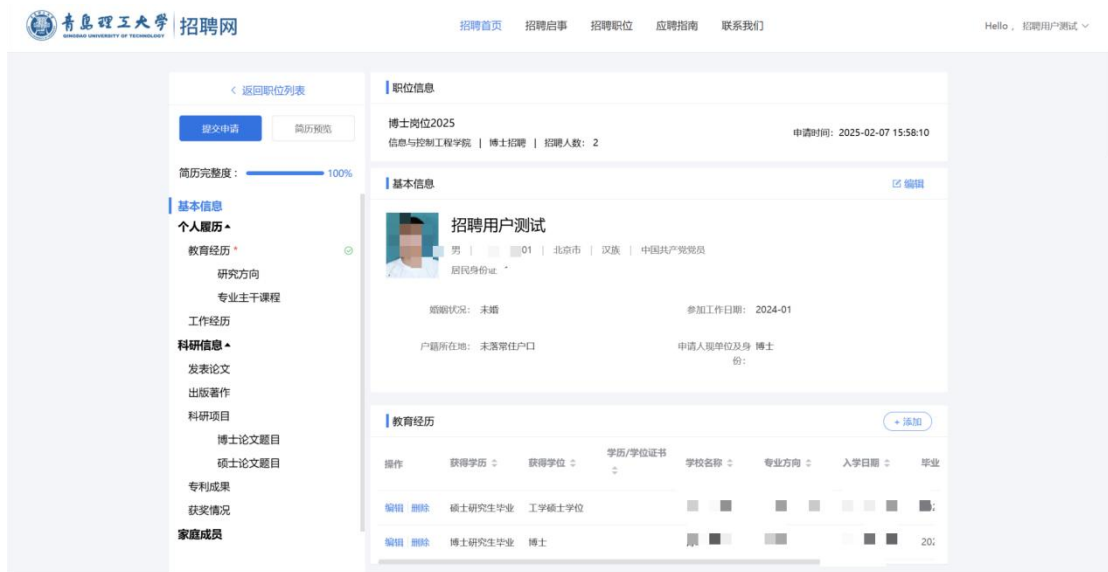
青岛理工大学 QINGDAO UNIVERSITY OF TECHNOLOGY | 招聘网

招聘首页 招聘启事 招聘职位 应聘指南 联系我们

Hello， 招聘用户测试

< 返回职位列表

提交申请 简历预览

简历完整度： 100%

基本信息
个人履历
教育经历 *
研究方向
专业主干课程
工作经历
科研信息
发表论文
出版著作
科研项目
博士论文题目
硕士论文题目
专利成果
获奖情况
家庭成员

职位信息

博士岗位2025
信息与控制工程学院 | 博士招聘 | 招聘人数：2

申请时间：2025-02-07 15:58:10

基本信息

编辑

招聘用户测试
男 | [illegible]01 | 北京市 | 汉族 | 中国共产党党员
居民身份证

婚姻状况：未婚

参加工作日期：2024-01

户籍所在地：未落常住户口

申请人现单位及身份：博士

教育经历

+ 添加

| 操作 | 获得学历 | 获得学位 | 学历/学位证书 | 学校名称 | 专业方向 | 入学日期 | 毕业 |
|---|---|---|---|---|---|---|---|
| 编辑 删除 | 硕士研究生毕业 | 工学硕士学位 | | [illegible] | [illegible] | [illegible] | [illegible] |
| 编辑 删除 | 博士研究生毕业 | 博士 | | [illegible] | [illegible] | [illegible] | 202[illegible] |